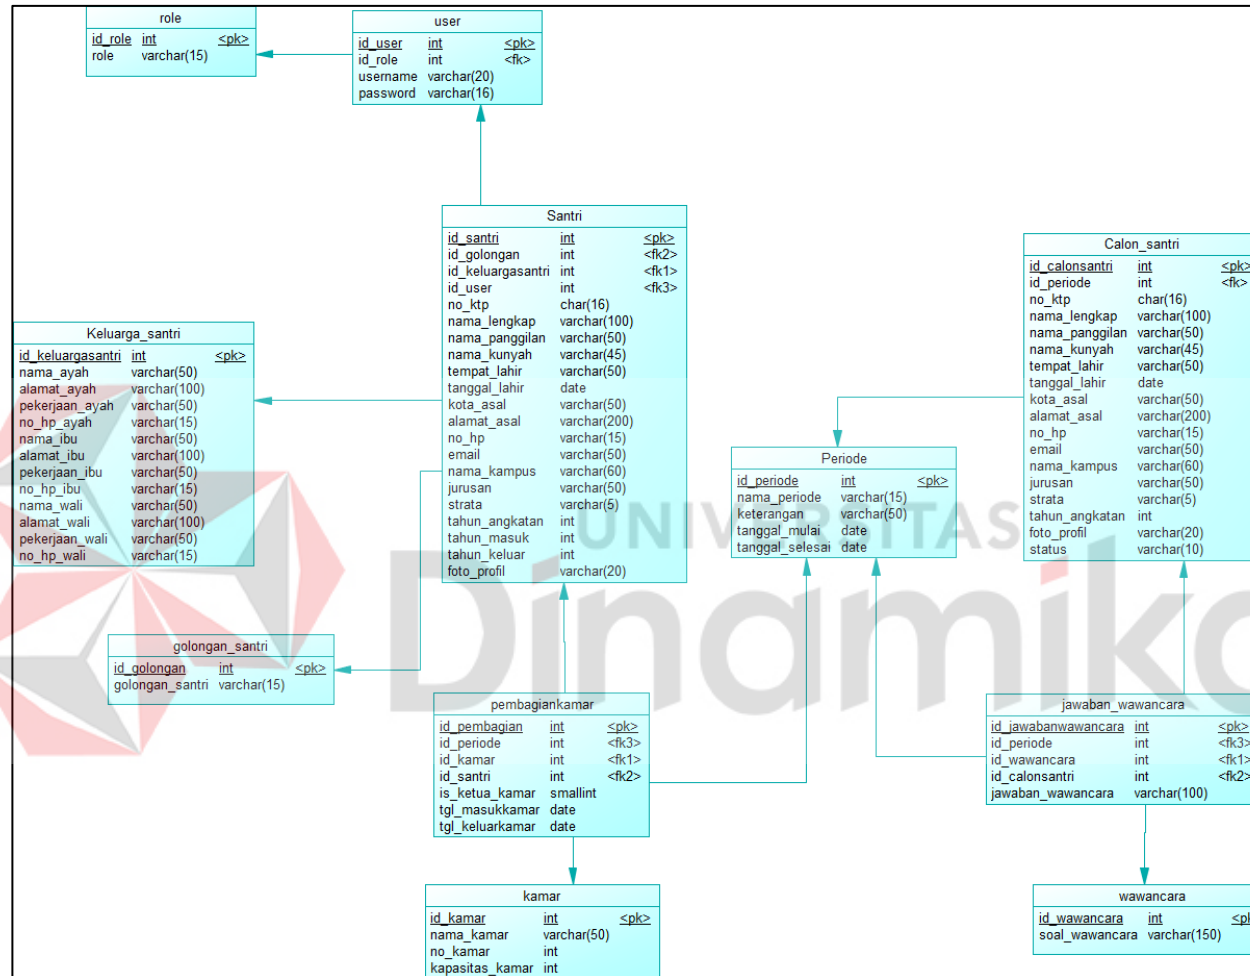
role

| id_role | int | <pk> |
|---|---|---|
| role | varchar(15) | |

user

| id_user | int | <pk> |
|---|---|---|
| id_role | int | <fk> |
| username | varchar(20) | |
| password | varchar(16) | |

Santri

| id_santri | int | <pk> |
|---|---|---|
| id_golongan | int | <fk2> |
| id_keluargasantri | int | <fk1> |
| id_user | int | <fk3> |
| no_ktp | char(16) | |
| nama_lengkap | varchar(100) | |
| nama_panggilan | varchar(50) | |
| nama_kunyah | varchar(45) | |
| tempat_lahir | varchar(50) | |
| tanggal_lahir | date | |
| kota_asal | varchar(50) | |
| alamat_asal | varchar(200) | |
| no_hp | varchar(15) | |
| email | varchar(50) | |
| nama_kampus | varchar(60) | |
| jurusan | varchar(50) | |
| strata | varchar(5) | |
| tahun_angkatan | int | |
| tahun_masuk | int | |
| tahun_keluar | int | |
| foto_profil | varchar(20) | |

Calon_santri

| id_calonsantri | int | <pk> |
|---|---|---|
| id_periode | int | <fk> |
| no_ktp | char(16) | |
| nama_lengkap | varchar(100) | |
| nama_panggilan | varchar(50) | |
| nama_kunyah | varchar(45) | |
| tempat_lahir | varchar(50) | |
| tanggal_lahir | date | |
| kota_asal | varchar(50) | |
| alamat_asal | varchar(200) | |
| no_hp | varchar(15) | |
| email | varchar(50) | |
| nama_kampus | varchar(60) | |
| jurusan | varchar(50) | |
| strata | varchar(5) | |
| tahun_angkatan | int | |
| foto_profil | varchar(20) | |
| status | varchar(10) | |

Keluarga_santri

| id_keluargasantri | int | <pk> |
|---|---|---|
| nama_ayah | varchar(50) | |
| alamat_ayah | varchar(100) | |
| pekerjaan_ayah | varchar(50) | |
| no_hp_ayah | varchar(15) | |
| nama_ibu | varchar(50) | |
| alamat_ibu | varchar(100) | |
| pekerjaan_ibu | varchar(50) | |
| no_hp_ibu | varchar(15) | |
| nama_wali | varchar(50) | |
| alamat_wali | varchar(100) | |
| pekerjaan_wali | varchar(50) | |
| no_hp_wali | varchar(15) | |

Periode

| id_periode | int | <pk> |
|---|---|---|
| nama_periode | varchar(15) | |
| keterangan | varchar(50) | |
| tanggal_mulai | date | |
| tanggal_selesai | date | |

UNIVERSITAS Dinamika

golongan_santri

| id_golongan | int | <pk> |
|---|---|---|
| golongan_santri | varchar(15) | |

pembagiankamar

| id_pembagian | int | <pk> |
|---|---|---|
| id_periode | int | <fk3> |
| id_kamar | int | <fk1> |
| id_santri | int | <fk2> |
| is_ketua_kamar | smallint | |
| tgl_masukkamar | date | |
| tgl_keluarkamar | date | |

jawaban_wawancara

| id_jawabanwawancara | int | <pk> |
|---|---|---|
| id_periode | int | <fk3> |
| id_wawancara | int | <fk1> |
| id_calonsantri | int | <fk2> |
| jawaban_wawancara | varchar(100) | |

kamar

| id_kamar | int | <pk> |
|---|---|---|
| nama_kamar | varchar(50) | |
| no_kamar | int | |
| kapasitas_kamar | int | |

wawancara

| id_wawancara | int | <p |
|---|---|---|
| soal_wawancara | varchar(150) | |